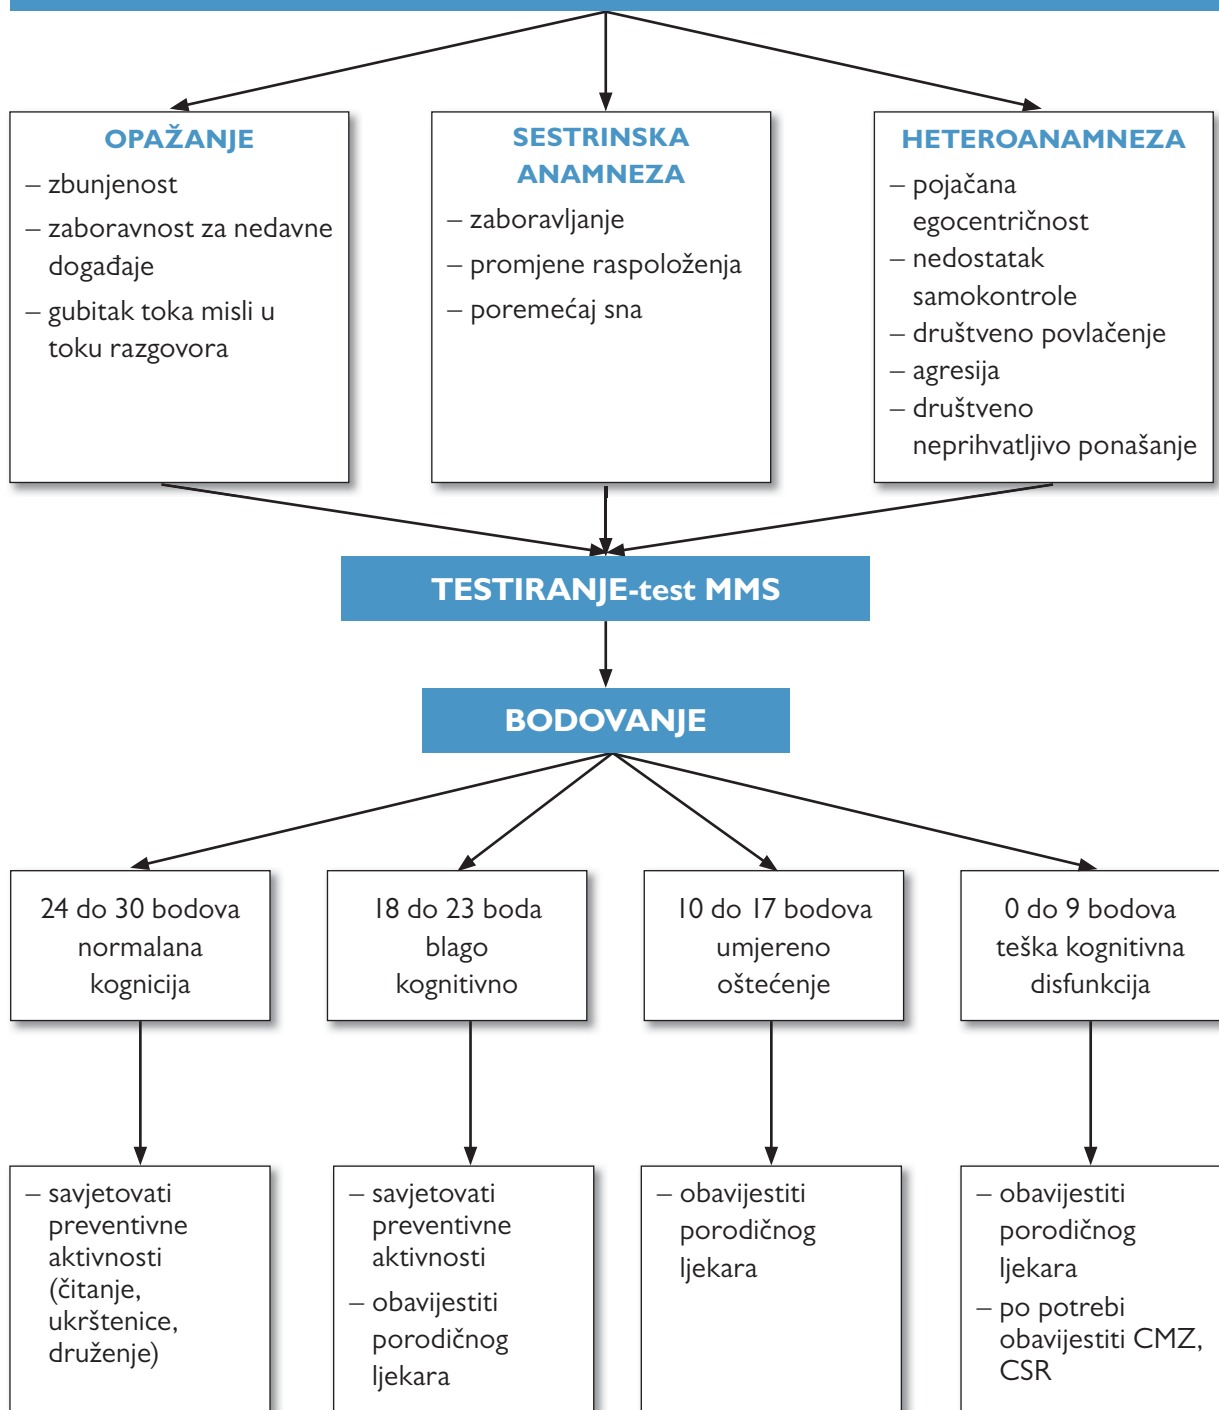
OPAŽANJE
– zbunjenost
– zaboravnost za nedavne događaje
– gubitak toka misli u toku razgovora

SESTRINSKA ANAMNEZA
– zaboravljanje
– promjene raspoloženja
– poremećaj sna

HETEROANAMNEZA
– pojačana egocentričnost
– nedostatak samokontrole
– društveno povlačenje
– agresija
– društveno neprihvatljivo ponašanje

TESTIRANJE-test MMS

BODOVANJE

24 do 30 bodova normalana kognicija

18 do 23 boda blago kognitivno

10 do 17 bodova umjereno oštećenje

0 do 9 bodova teška kognitivna disfunkcija

– savjetovati preventivne aktivnosti (čitanje, ukrštenice, druženje)

– savjetovati preventivne aktivnosti
– obavijestiti porodičnog ljekara

– obavijestiti porodičnog ljekara

– obavijestiti porodičnog ljekara
– po potrebi obavijestiti CMZ, CSR